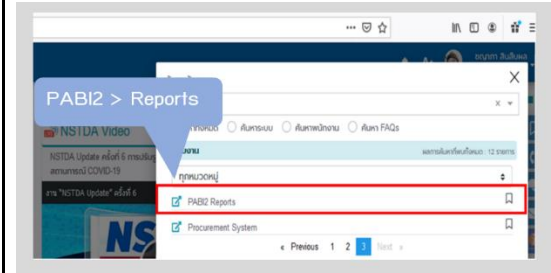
PABI2 > Reports

NSTDA Video

NSTDA Update ครั้งที่ 6 การบริหาร สถานการณ์ COVID-19

งาน "NSTDA Update" ครั้งที่ 6

NS

X

x

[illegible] ค้นหาระบบ ค้นหาหน่วยงาน ค้นหา FAQs

ระบบงาน

ผลการค้นหาทั้งหมด : 12 รายการ

ทุกหมวดหมู่

PABI2 Reports

Procurement System

« Previous 1 2 3 Next »